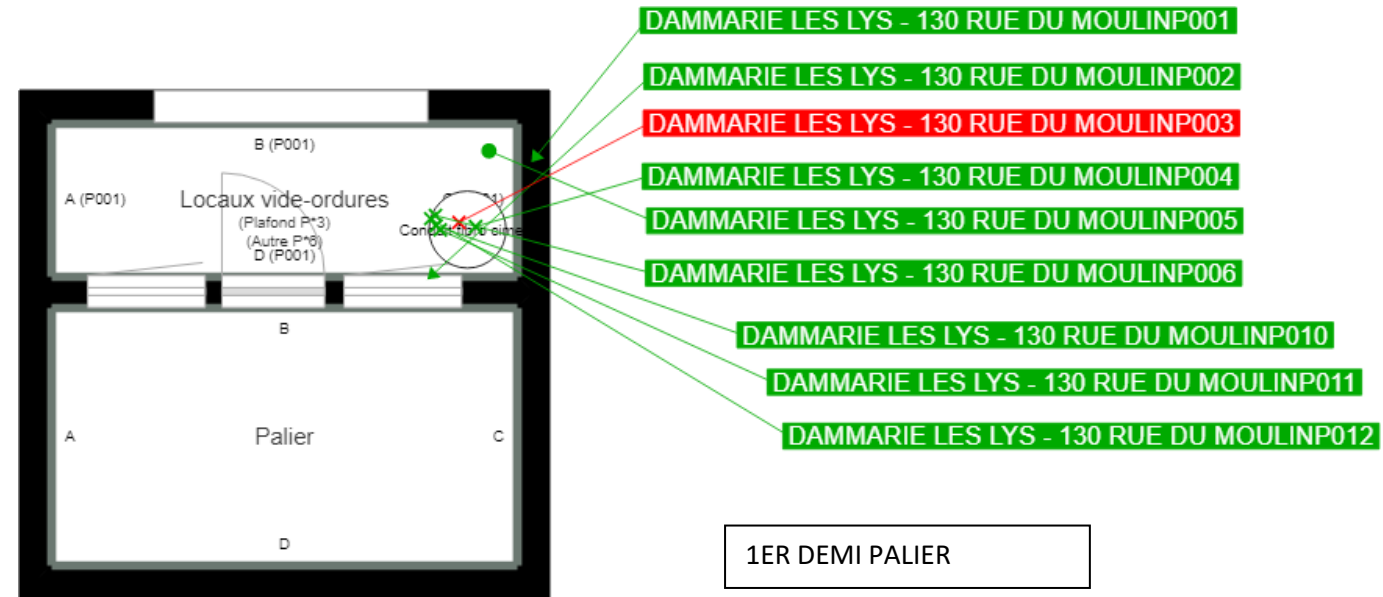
DAMMARIE LES LYS - 130 RUE DU MOULINP001

DAMMARIE LES LYS - 130 RUE DU MOULINP002

DAMMARIE LES LYS - 130 RUE DU MOULINP003

DAMMARIE LES LYS - 130 RUE DU MOULINP004

DAMMARIE LES LYS - 130 RUE DU MOULINP005

DAMMARIE LES LYS - 130 RUE DU MOULINP006

DAMMARIE LES LYS - 130 RUE DU MOULINP010

DAMMARIE LES LYS - 130 RUE DU MOULINP011

DAMMARIE LES LYS - 130 RUE DU MOULINP012

B (P001)

A (P001)

Locaux vide-ordures

(Plafond P*3)

(Autre P*6)

D (P001)

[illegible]

Conduit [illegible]

B

A

Palier

C

D

1ER DEMI PALIER